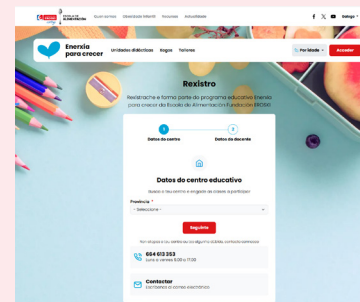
ESCOLA DE ALIMENTACIÓN Quen somos Observatorio Recursos Actualidade Galego

Enerxía para crecer Unidades didácticas Xogos Talleres Por idade Acceder

Rexistro

Rexístrate e forma parte do programa educativo Enerxía para crecer da Escola de Alimentación Fundación EROSKI

1 Datos do centro
2 Datos do docente

Datos do centro educativo

Busca o teu centro e engade as clases a participar

Provincia *
- Selecciona -

Seguinte

Non atopas o teu centro ou tes algunha dúbida, contacta connosco

604 613 353
Luns a venres 9:00 a 17:00

Contactar
Escríbenos a correo electrónico